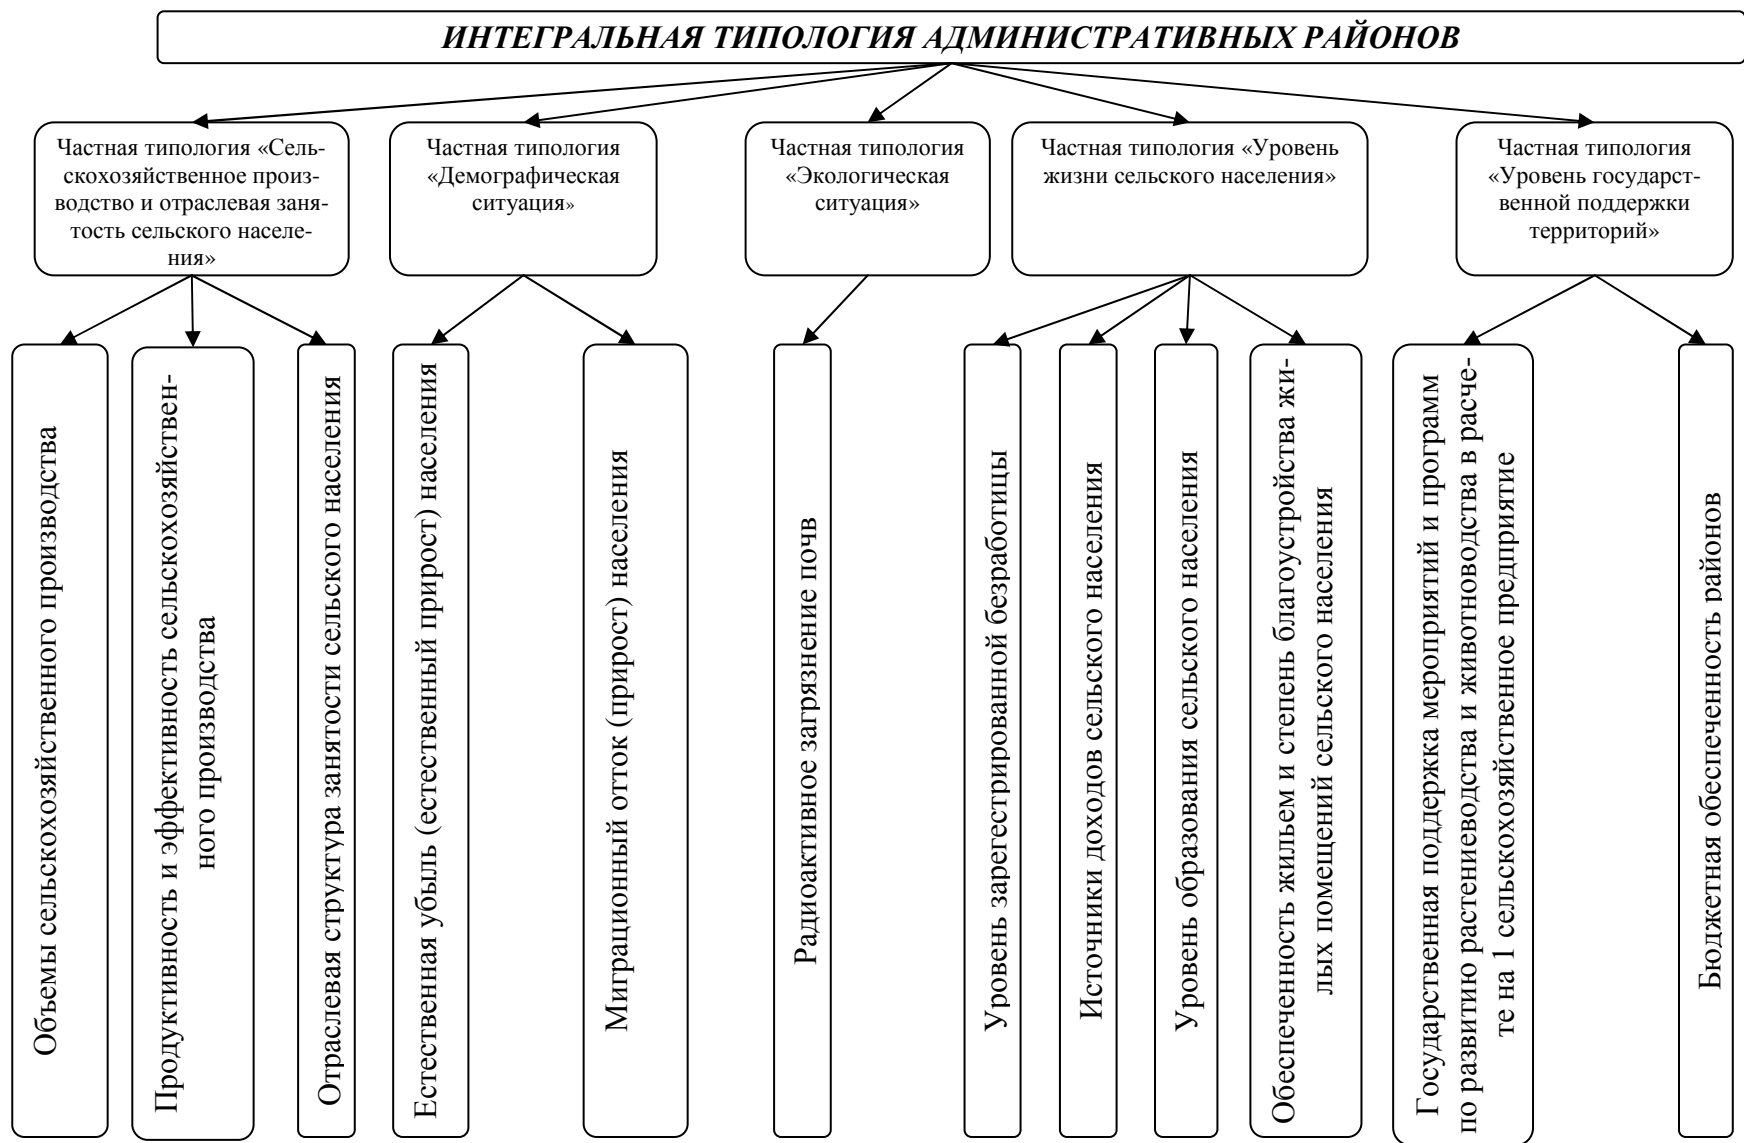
ИНТЕГРАЛЬНАЯ ТИПОЛОГИЯ АДМИНИСТРАТИВНЫХ РАЙОНОВ

Частная типология «Сельскохозяйственное производство и отраслевая занятость сельского населения»

Частная типология «Демографическая ситуация»

Частная типология «Экологическая ситуация»

Частная типология «Уровень жизни сельского населения»

Частная типология «Уровень государственной поддержки территорий»

Объемы сельскохозяйственного производства

Продуктивность и эффективность сельскохозяйственного производства

Отраслевая структура занятости сельского населения

Естественная убыль (естественный прирост) населения

Миграционный отток (прирост) населения

Радиоактивное загрязнение почв

Уровень зарегистрированной безработицы

Источники доходов сельского населения

Уровень образования сельского населения

Обеспеченность жильем и степень благоустройства жилых помещений сельского населения

Государственная поддержка мероприятий и программ по развитию растениеводства и животноводства в расчете на 1 сельскохозяйственное предприятие

Бюджетная обеспеченность районов